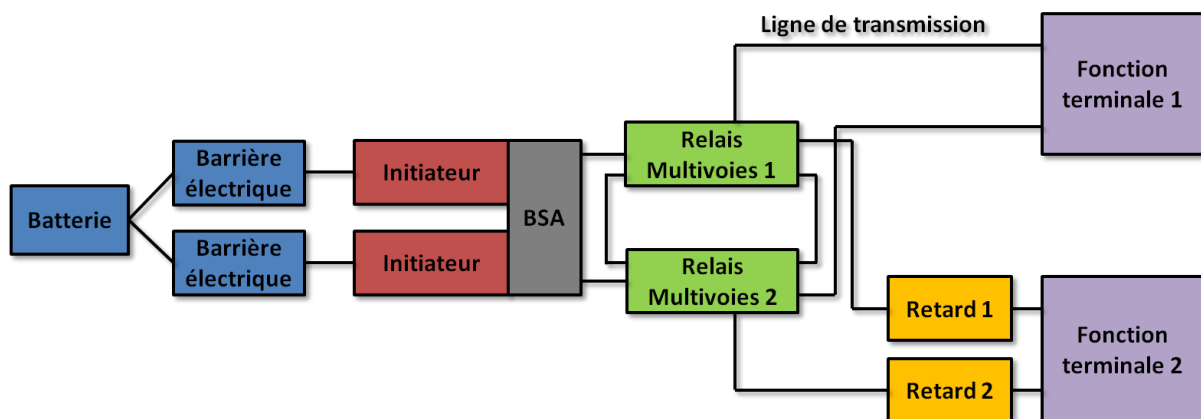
Ligne de transmission

Batterie

Barrière électrique

Barrière électrique

Initiateur

Initiateur

BSA

Relais Multivoies 1

Relais Multivoies 2

Fonction terminale 1

Retard 1

Retard 2

Fonction terminale 2